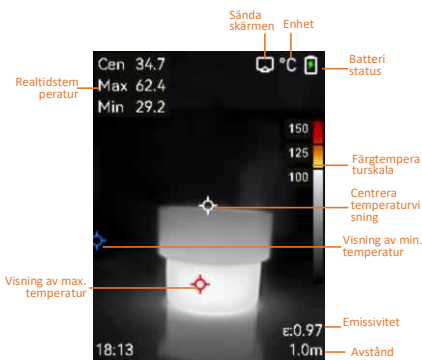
Sända skärmen
Enhet
Batteri status
Realtidstemperatur
Cen 34.7
Max 62.4
Min 29.2
°C
150
125
100
Färgtemperaturskala
Centrera temperaturvisning
Visning av min. temperatur
Visning av max. temperatur
ε:0.97
Emissivitet
18:13
1.0m
Avstånd